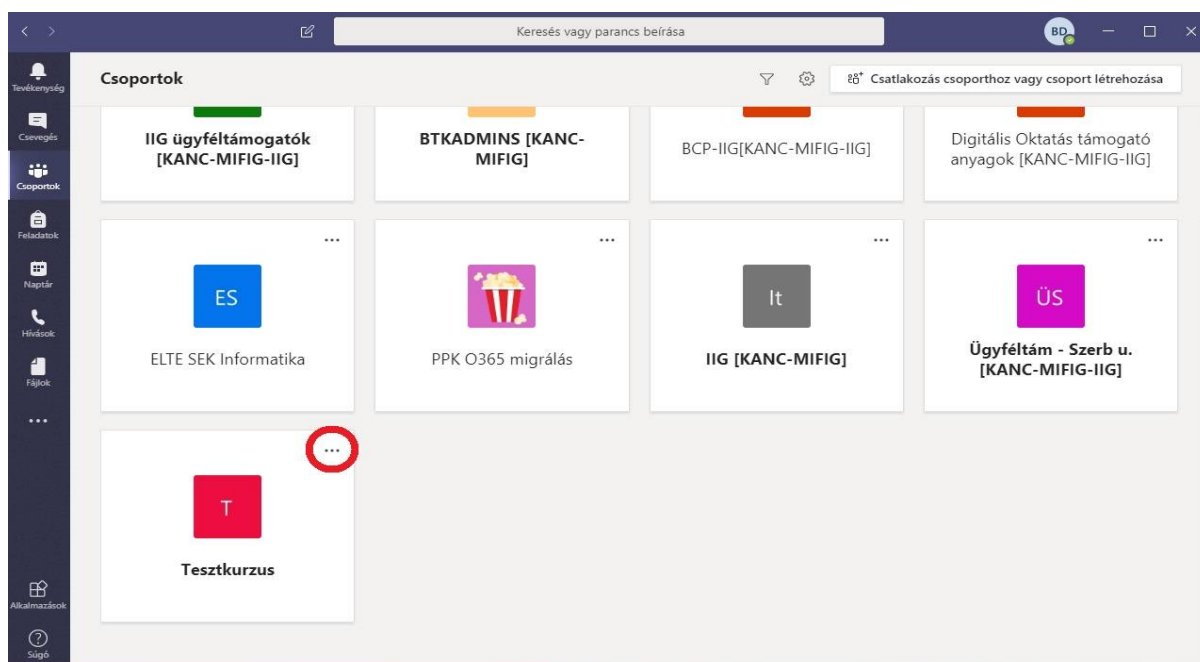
Keresés vagy parancs beírása

BD

Tevékenység
Csevegés
Csoportok
Feladatok
Naptár
Hívások
Fájlok
...
Alkalmazások
Súgó

Csoportok

Csatlakozás csoporthoz vagy csoport létrehozása

IIG ügyféltámogatók [KANC-MIFIG-IIG]

BTKADMINS [KANC-MIFIG]

BCP-IIG[KANC-MIFIG-IIG]

Digitális Oktatás támogató anyagok [KANC-MIFIG-IIG]

...
ES
ELTE SEK Informatika

...
PPK O365 migrálás

...
It
IIG [KANC-MIFIG]

...
ÜS
Ügyféltám - Szerb u. [KANC-MIFIG-IIG]

...
T
Tesztkurzus